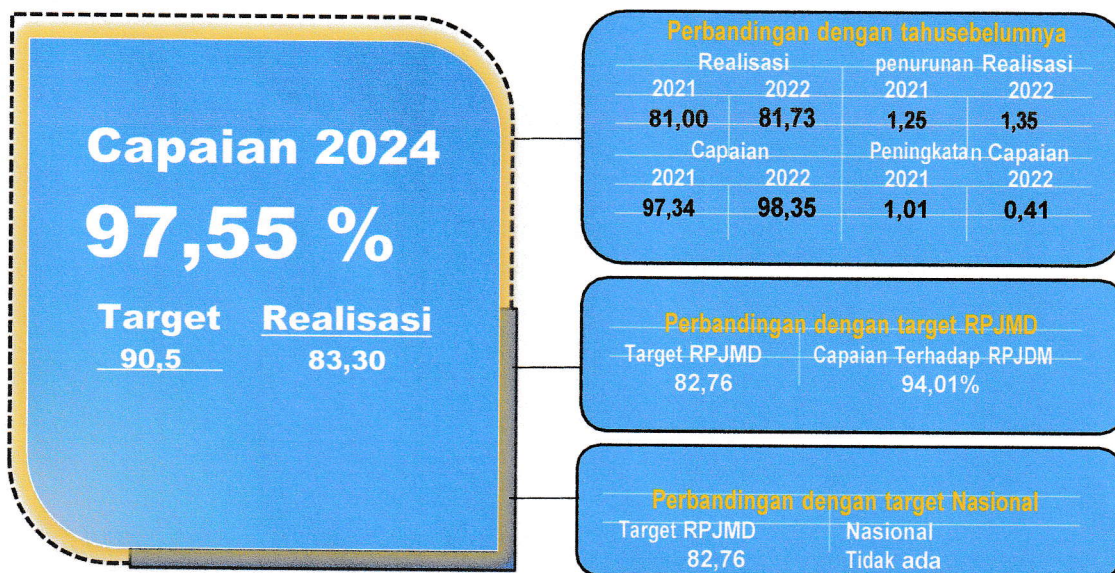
Capaian 2024

97,55 %

| Target | Realisasi |
|---|---|
| 90,5 | 83,30 |

Perbandingan dengan tahusebelumnya

| Realisasi | | penurunan Realisasi | |
|---|---|---|---|
| 2021 | 2022 | 2021 | 2022 |
| 81,00 | 81,73 | 1,25 | 1,35 |

| Capaian | | Peningkatan Capaian | |
|---|---|---|---|
| 2021 | 2022 | 2021 | 2022 |
| 97,34 | 98,35 | 1,01 | 0,41 |

Perbandingan dengan target RPJMD

| Target RPJMD | Capaian Terhadap RPJDM |
|---|---|
| 82,76 | 94,01% |

Perbandingan dengan target Nasional

| Target RPJMD | Nasional |
|---|---|
| 82,76 | Tidak ada |